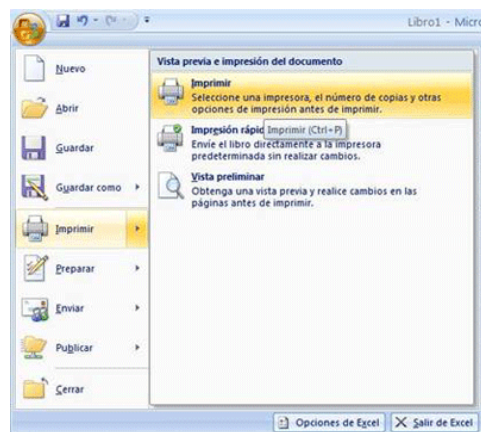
Libro1 - Micro

Nuevo

Abrir

Guardar

Guardar como

Imprimir

Preparar

Enviar

Publicar

Cerrar

Vista previa e impresión del documento

Imprimir
Seleccione una impresora, el número de copias y otras opciones de impresión antes de imprimir.

Impresión rápid Imprimir (Ctrl+P)
Envíe el libro directamente a la impresora predeterminada sin realizar cambios.

Vista preliminar
Obtenga una vista previa y realice cambios en las páginas antes de imprimir.

Opciones de Excel
Salir de Excel